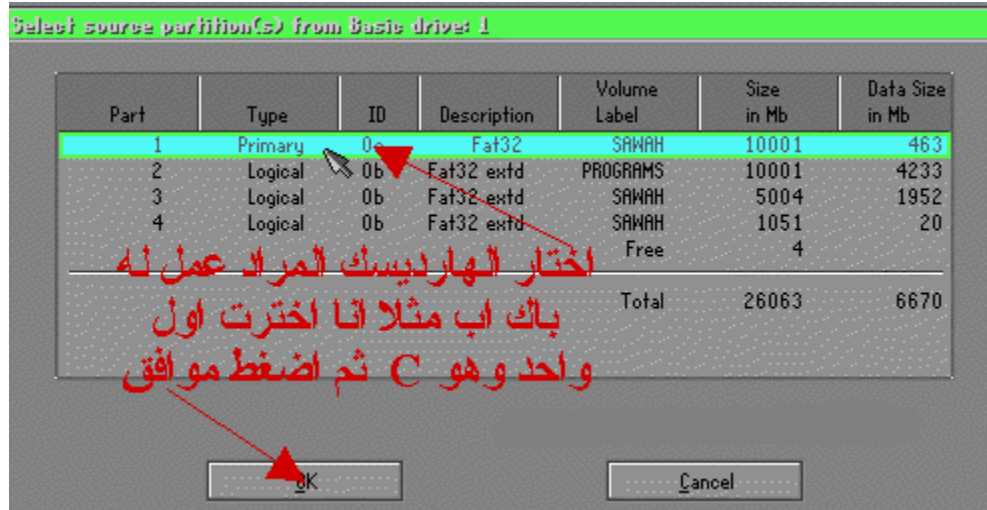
Select source partition(s) from Basic drive: 1

| Part | Type | ID | Description | Volume Label | Size in Mb | Data Size in Mb |
|---|---|---|---|---|---|---|
| 1 | Primary | 0c | Fat32 | SAWAH | 10001 | 463 |
| 2 | Logical | 0b | Fat32 extd | PROGRAMS | 10001 | 4233 |
| 3 | Logical | 0b | Fat32 extd | SAWAH | 5004 | 1952 |
| 4 | Logical | 0b | Fat32 extd | SAWAH | 1051 | 20 |
| | | | | Free | 4 | |
| | | | | Total | 26063 | 6670 |

اختار الهارديسك المراد عمل له باك اب مثلا انا اخترت اول واحد وهو C ثم اضغط موافق

OK

Cancel